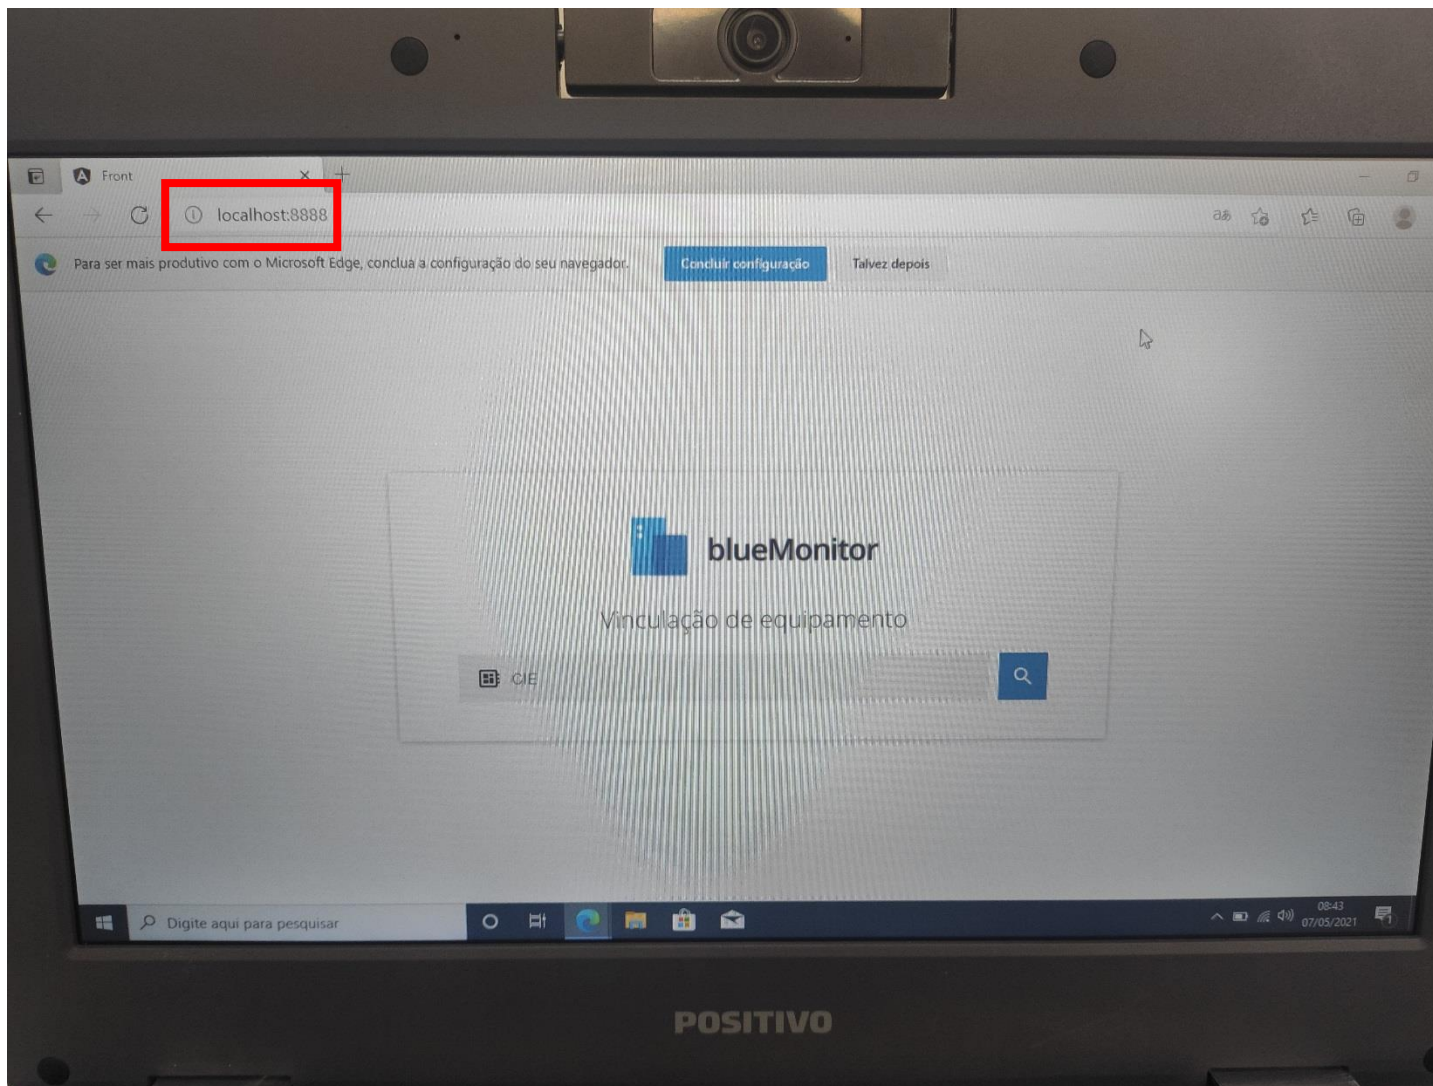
Front

localhost:8888

Para ser mais produtivo com o Microsoft Edge, conclua a configuração do seu navegador.

Concluir configuração

Talvez depois

blueMonitor

Vinculação de equipamento

CIE

Digite aqui para pesquisar

08:43
07/05/2021

POSITIVO